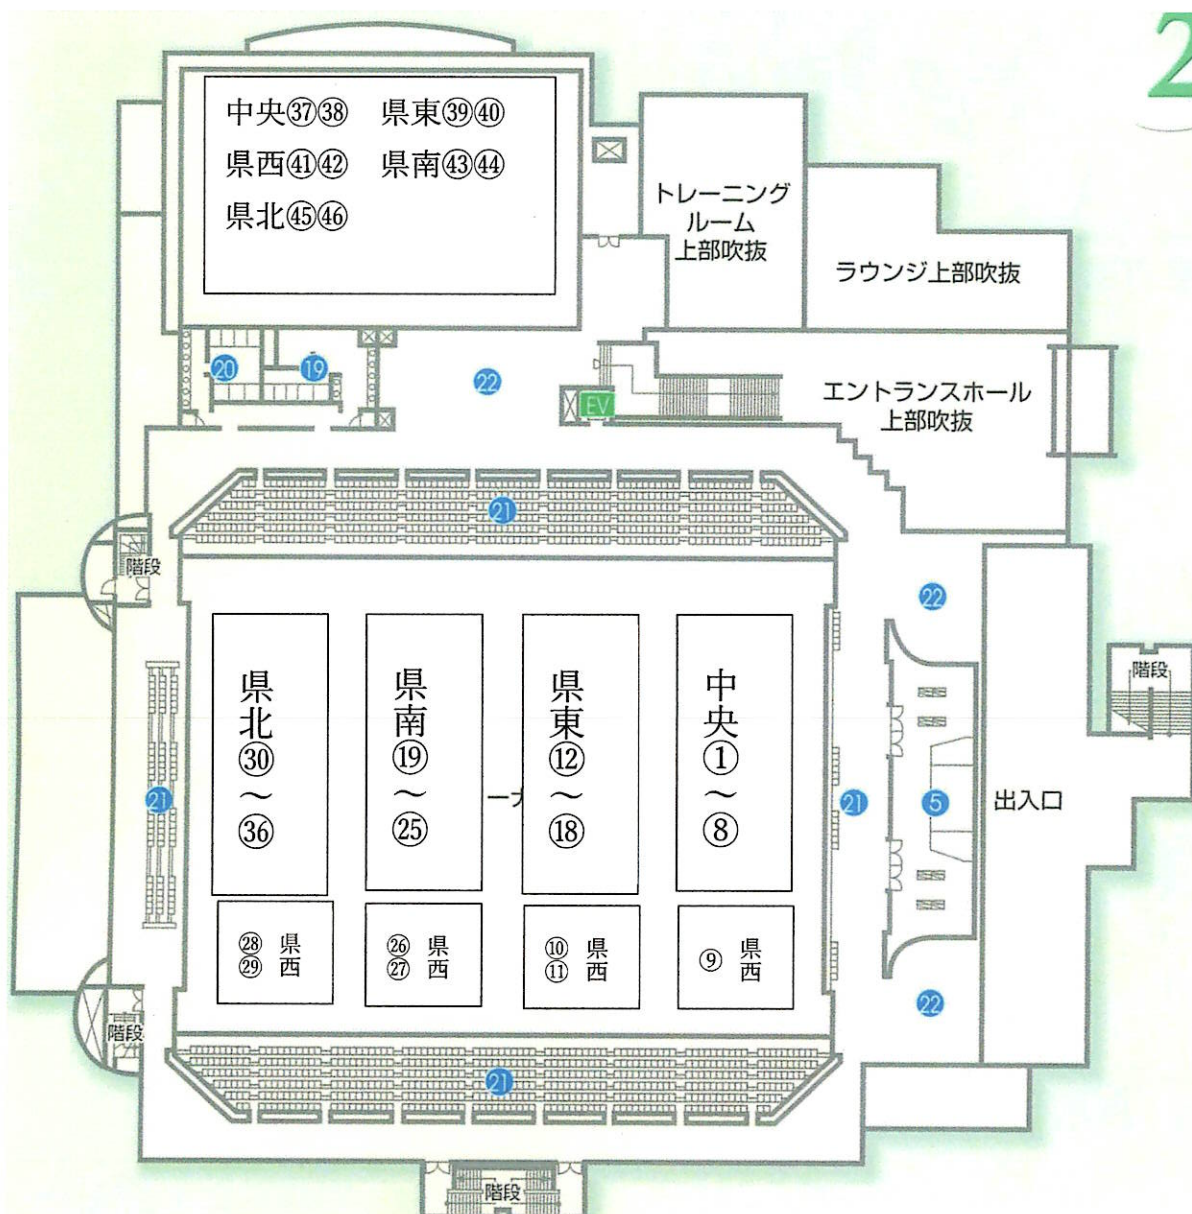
2

中央㊲㊳ 県東㊴㊵
県西㊶㊷ 県南㊸㊹
県北㊺㊻

トレーニングルーム上部吹抜

ラウンジ上部吹抜

⑳ ⑲ ㉒

EV

エントランスホール上部吹抜

㉑

階段

㉒

県北㉚〜㊱

県南⑲〜㉕

県東⑫〜⑱

中央①〜⑧

㉑ ㉑ ⑤

階段

出入口

㉘㉙ 県西

㉖㉗ 県西

⑩⑪ 県西

⑨ 県西

㉒

階段

㉑

階段